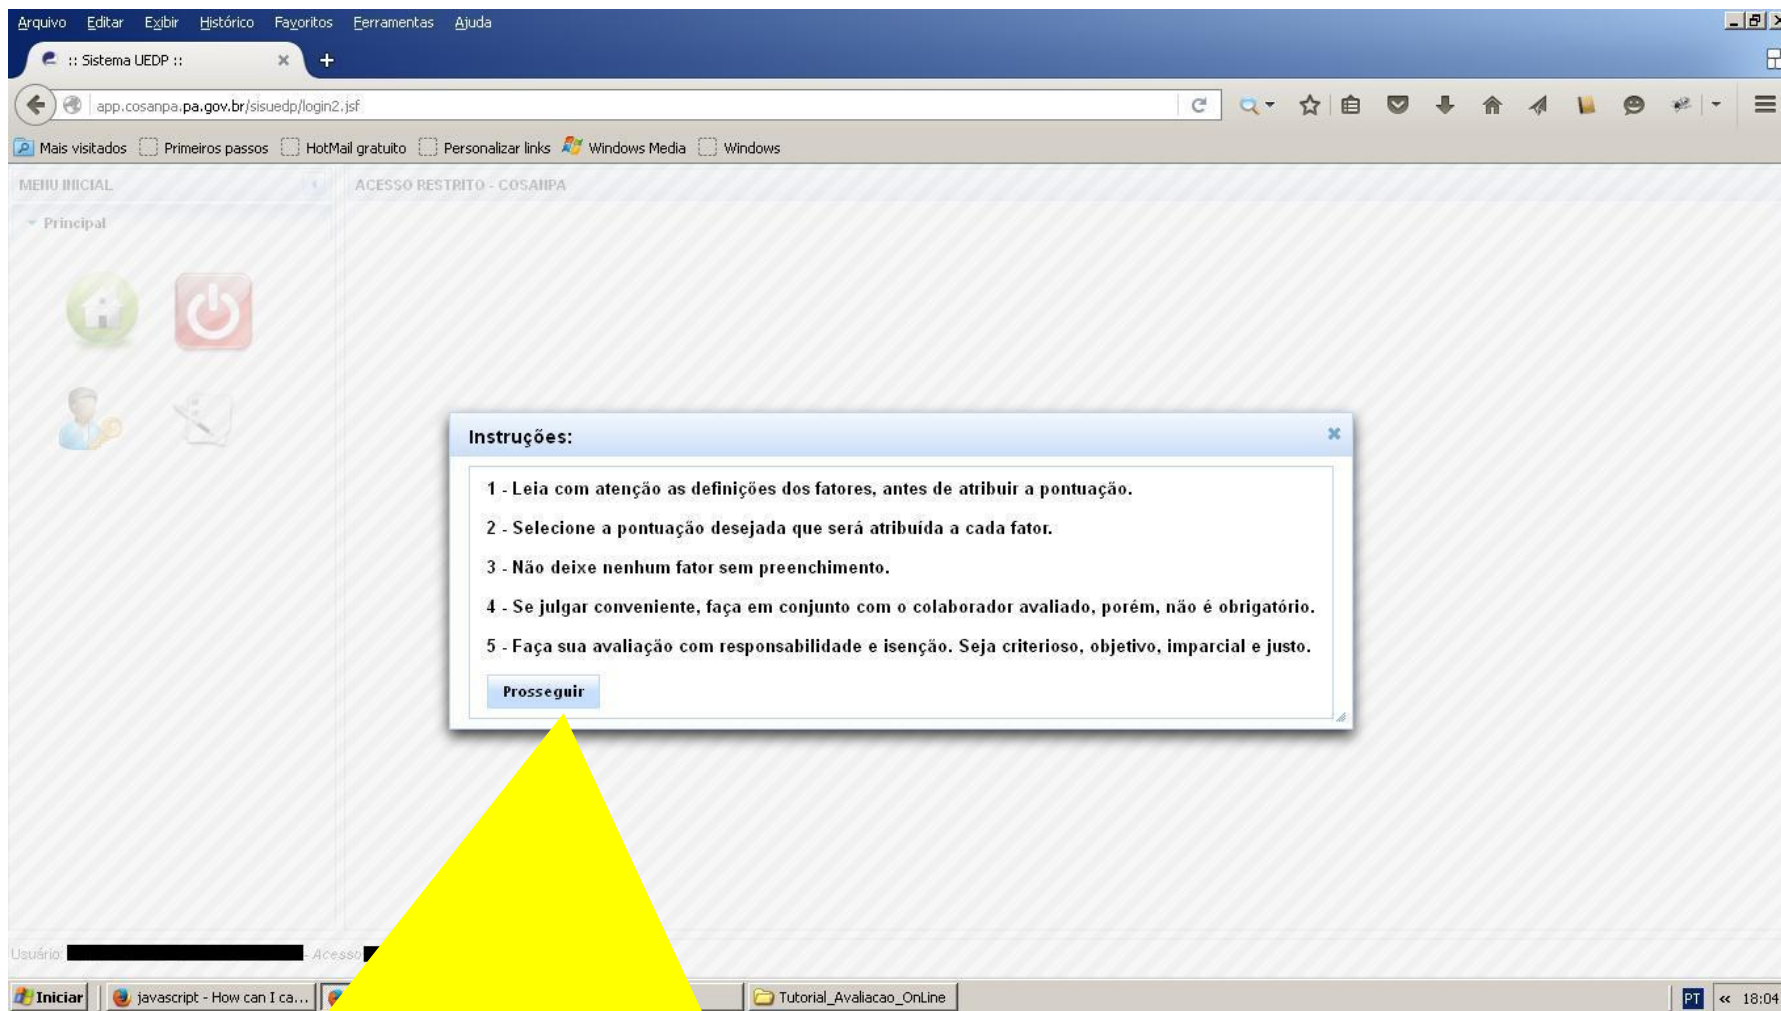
Arquivo Editar Exibir Histórico Favoritos Ferramentas Ajuda

:: Sistema UEDP ::

app.cosanpa.pa.gov.br/sisuedp/login2.jsf

Mais visitados Primeiros passos HotMail gratuito Personalizar links Windows Media Windows

MENU INICIAL

Principal

ACESSO RESTRITO - COSANPA

Instruções:

1 - Leia com atenção as definições dos fatores, antes de atribuir a pontuação.

2 - Selecione a pontuação desejada que será atribuída a cada fator.

3 - Não deixe nenhum fator sem preenchimento.

4 - Se julgar conveniente, faça em conjunto com o colaborador avaliado, porém, não é obrigatório.

5 - Faça sua avaliação com responsabilidade e isenção. Seja criterioso, objetivo, imparcial e justo.

Prosseguir

Usuário: Acesso

Iniciar javascript - How can I ca... Tutorial_Avaliacao_OnLine PT 18:04